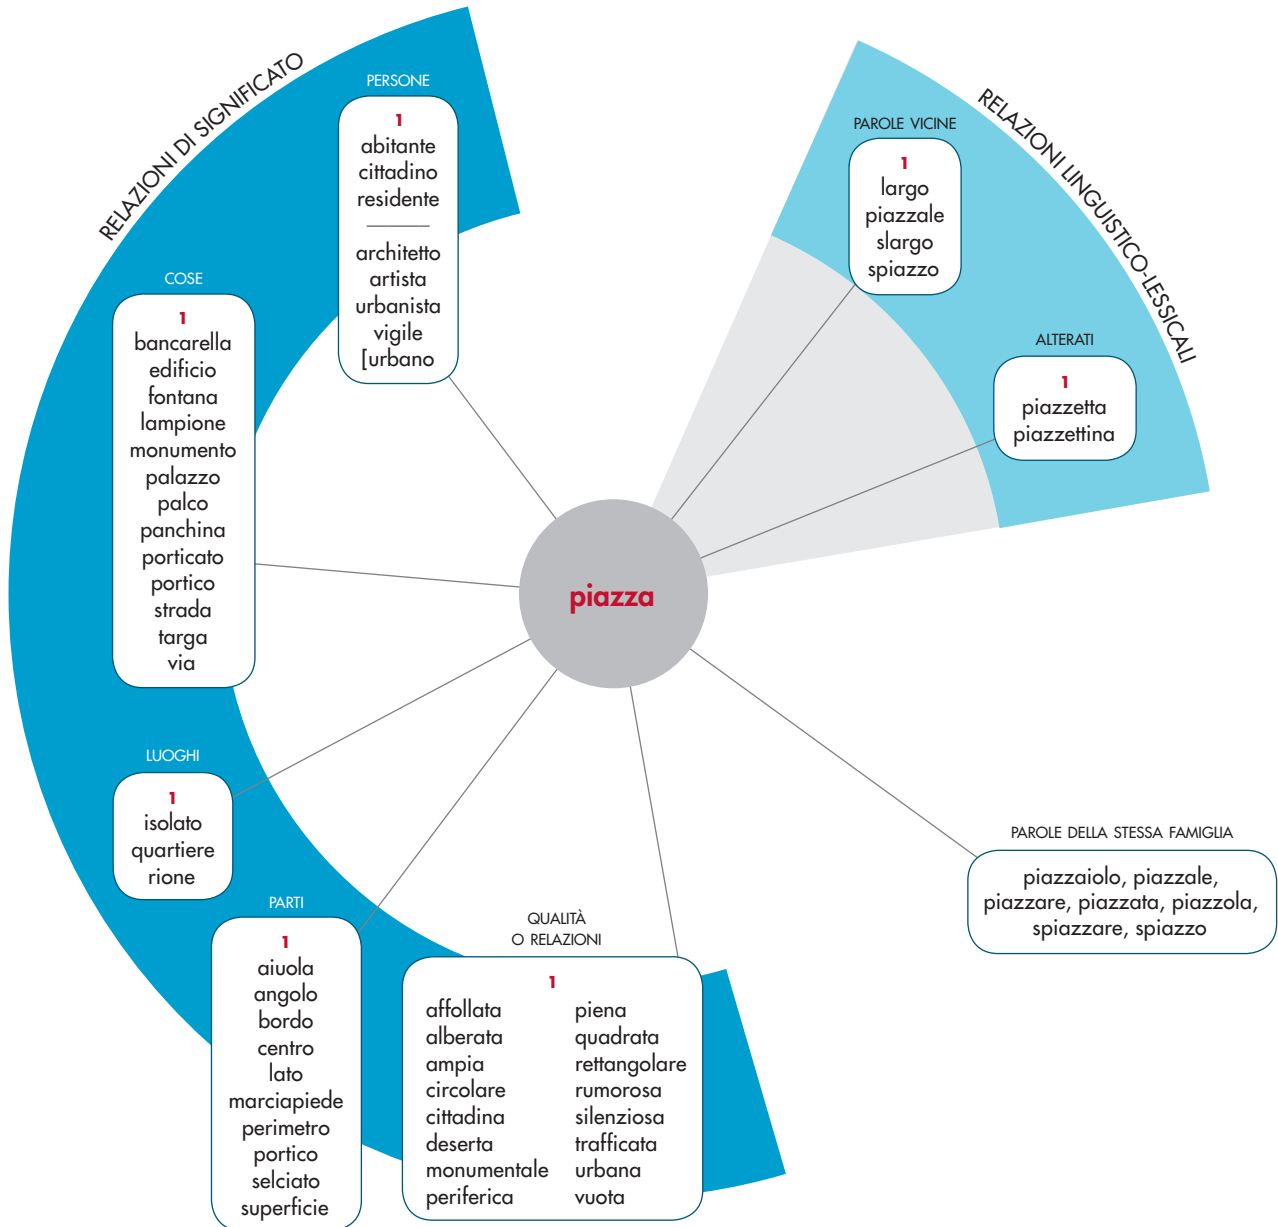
RELAZIONI DI SIGNIFICATO

PERSONE
1
abitante
cittadino
residente

architetto
artista
urbanista
vigile
[urbano

COSE
1
bancarella
edificio
fontana
lampione
monumento
palazzo
palco
panchina
porticato
portico
strada
targa
via

LUOGHI
1
isolato
quartiere
rione

PARTI
1
aiuola
angolo
bordo
centro
lato
marciapiede
perimetro
portico
selciato
superficie

QUALITÀ
O RELAZIONI
1
affollata
alberata
ampia
circolare
cittadina
deserta
monumentale
periferica
piena
quadrata
rettangolare
rumorosa
silenziosa
trafficata
urbana
vuota

piazza

RELAZIONI LINGUISTICO-LESSICALI

PAROLE VICINE
1
largo
piazzale
slargo
spiazzo

ALTERATI
1
piazzetta
piazzettina

PAROLE DELLA STESSA FAMIGLIA
piazzaiolo, piazzale, piazzare, piazzata, piazzola, spiazzare, spiazzo